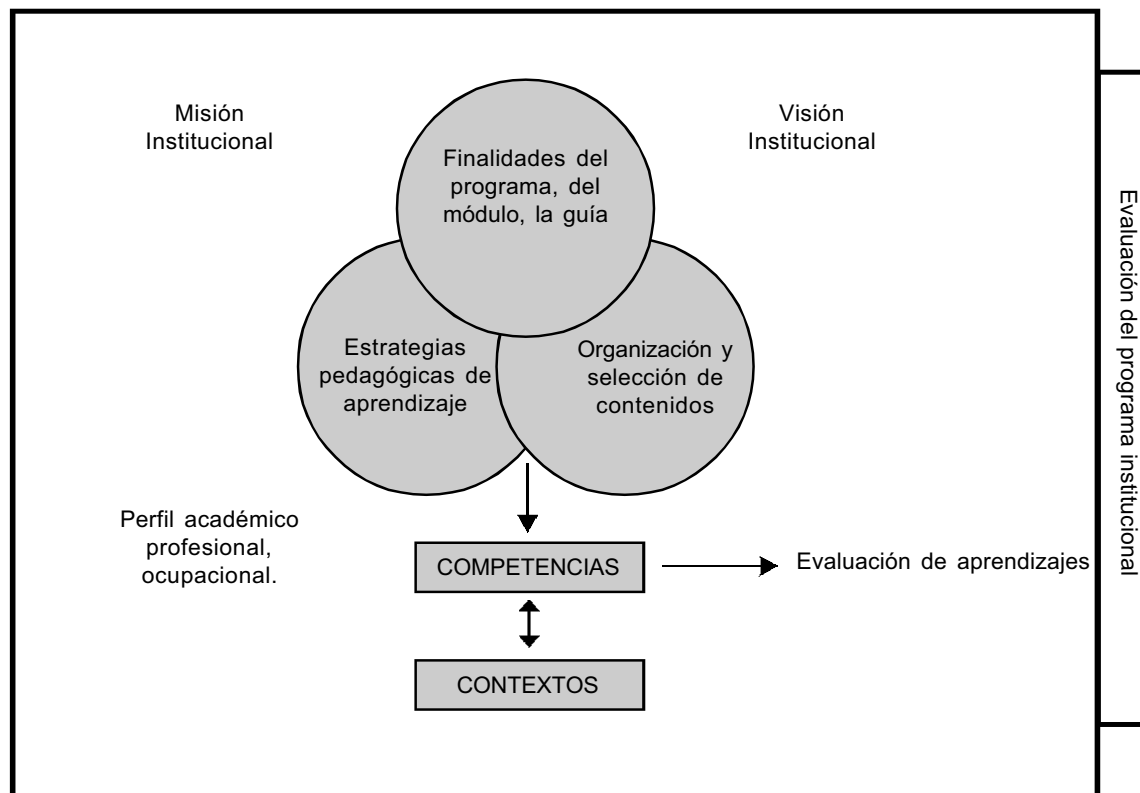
Misión Institucional

Visión Institucional

Finalidades del programa, del módulo, la guía

Estrategias pedagógicas de aprendizaje

Organización y selección de contenidos

Perfil académico profesional, ocupacional.

COMPETENCIAS

Evaluación de aprendizajes

CONTEXTOS

Evaluación del programa institucional